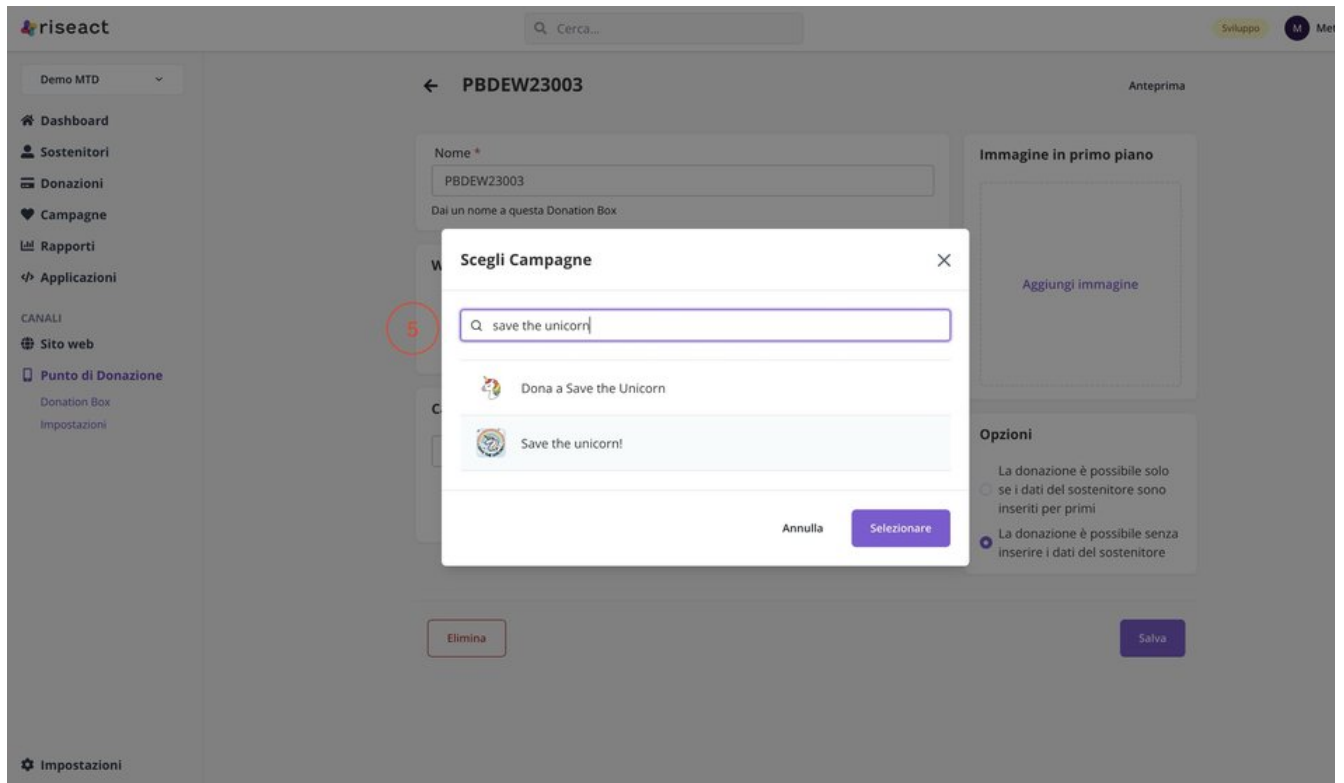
riseact

Cerca...

Sviluppo M Met

Demo MTD

Dashboard
Sostenitori
Donazioni
Campagne
Rapporti
Applicazioni

CANALI
Sito web
Punto di Donazione
Donation Box
Impostazioni

Impostazioni

← PBDEW23003

Anteprima

Nome *
PBDEW23003
Dai un nome a questa Donation Box

W

C

Immagine in primo piano

Aggiungi immagine

Opzioni
La donazione è possibile solo se i dati del sostenitore sono inseriti per primi
La donazione è possibile senza inserire i dati del sostenitore

Elimina

Salva

Scegli Campagne

5

save the unicorn

Dona a Save the Unicorn

Save the unicorn!

Annulla

Selezionare